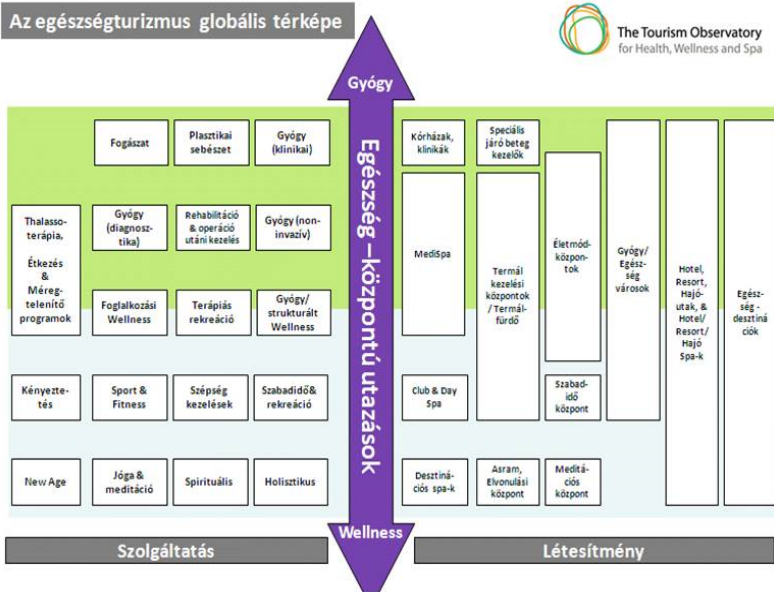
Az egészségturizmus globális térképe

The Tourism Observatory for Health, Wellness and Spa

Gyógy

Egészség–központú utazások

Wellness

Fogászat

Plasztikai sebészet

Gyógy (klinikai)

Thalasso-terápia, Étkezés & Méreg-telenítő programok

Gyógy (diagnosz-tika)

Rehabilitáció & operáció utáni kezelés

Gyógy (non-invazív)

Foglalkozási Wellness

Terápiás rekreáció

Gyógy/ strukturált Wellness

Kényezte-tés

Sport & Fitness

Szépség kezelések

Szabadidő& rekreáció

New Age

Jóga & meditáció

Spirituális

Holisztikus

Kórházak, klinikák

Speciális járó beteg kezelők

MediSpa

Termál kezelési központok / Termál-fürdő

Életmód-közpon-tok

Gyógy/ Egész-ség városok

Hotel, Resort, Hajó-utak, & Hotel/ Resort/ Hajó Spa-k

Egész-ség-desztiná ciók

Club & Day Spa

Szabad-idő központ

Desztiná-ciós spa-k

Asram, Elvonulási központ

Meditá-ciós központ

Szolgáltatás

Létesítmény